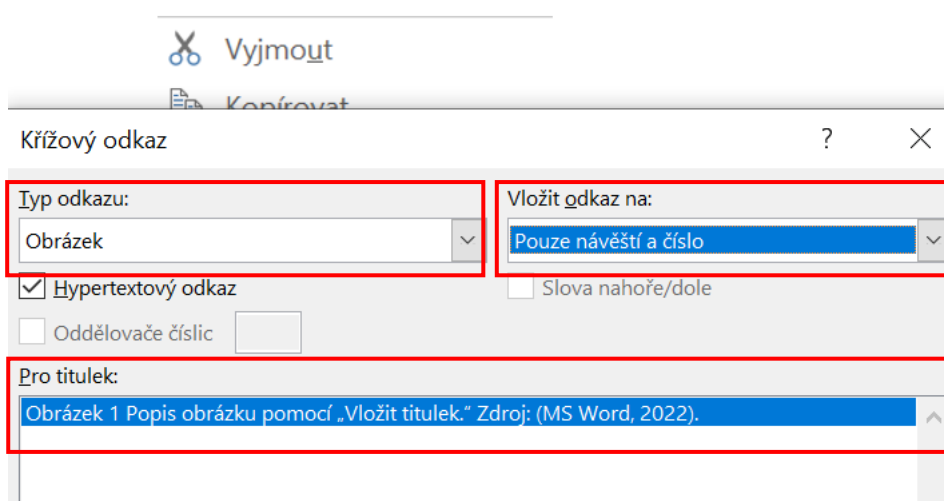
Vyjmout

Kopírovat

Křížový odkaz

?

Typ odkazu:

Obrázek

Vložit odkaz na:

Pouze návěští a číslo

Hypertextový odkaz

Slova nahoře/dole

Oddělovače číslic

Pro titulek:

Obrázek 1 Popis obrázku pomocí „Vložit titulek." Zdroj: (MS Word, 2022).